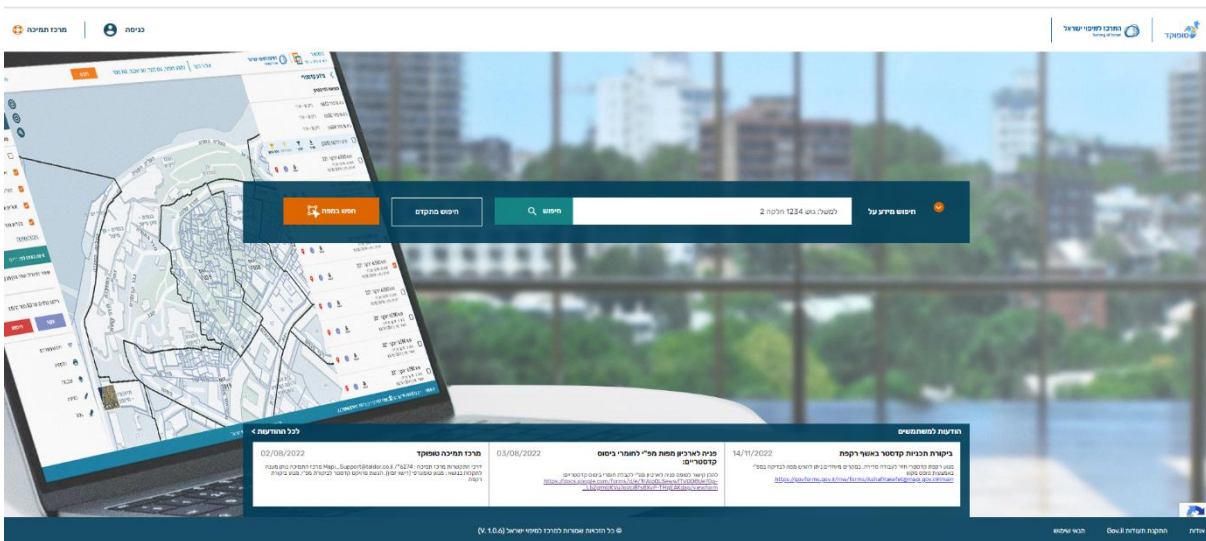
מרכז תמיכה | כניסה

המרכז למיפוי ישראל | טופוקד

חיפוש מידע על
למשל: גוש 1234 חלקה 2
חיפוש
חיפוש מתקדם
חפש במפה

הודעות למשתמשים
לכל ההודעות >

ביקורת תכניות קדסטר באשף רקפת
14/11/2022
https://govforms.gov.il/mw/forms/KalnaRakefet@mapi.gov.il#!main

פניה לארכיון מפות מפ"י לאותרי ביסוס קדסטריים:
03/08/2022

מרכז תמיכה טופוקד
02/08/2022

© כל הזכויות שמורות למרכז למיפוי ישראל (V. 1.0.6)

אודות | התקנת תעודות Gov.il | תנאי שימוש